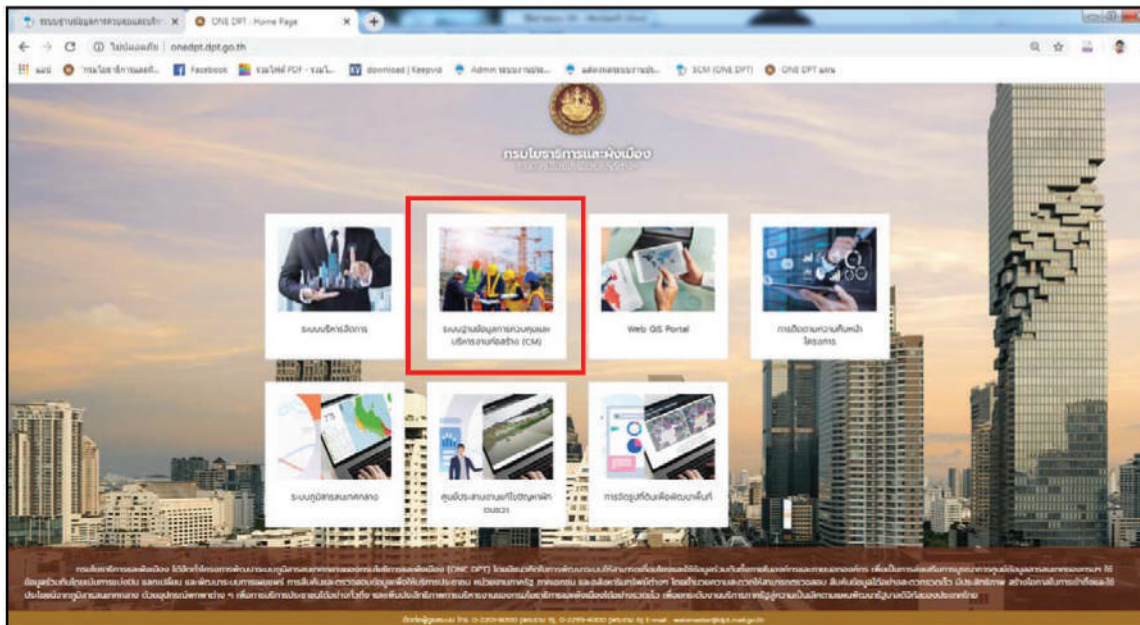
ระบบฐานข้อมูลการควบคุมและบริหาร ×
ONE DPT - Home Page ×
ไม่ปลอดภัย | onedpt.dpt.go.th
แอป
กรมโยธาธิการและผั...
Facebook
รวมไฟล์ PDF - รวมไ...
download | Keepvid
Admin ระบบงานประ...
แสดงผลระบบงานประ...
SCM (ONE DPT)
ONE DPT แผน
กรมโยธาธิการและผังเมือง
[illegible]
ระบบบริหารจัดการ
ระบบฐานข้อมูลการควบคุมและบริหารงานก่อสร้าง (CM)
Web GIS Portal
การติดตามความคืบหน้าโครงการ
ระบบภูมิสารสนเทศกลาง
ศูนย์ประสานงานแก้ปัญหาผักตบชวา
การจัดรูปที่ดินเพื่อพัฒนาพื้นที่
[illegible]
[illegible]